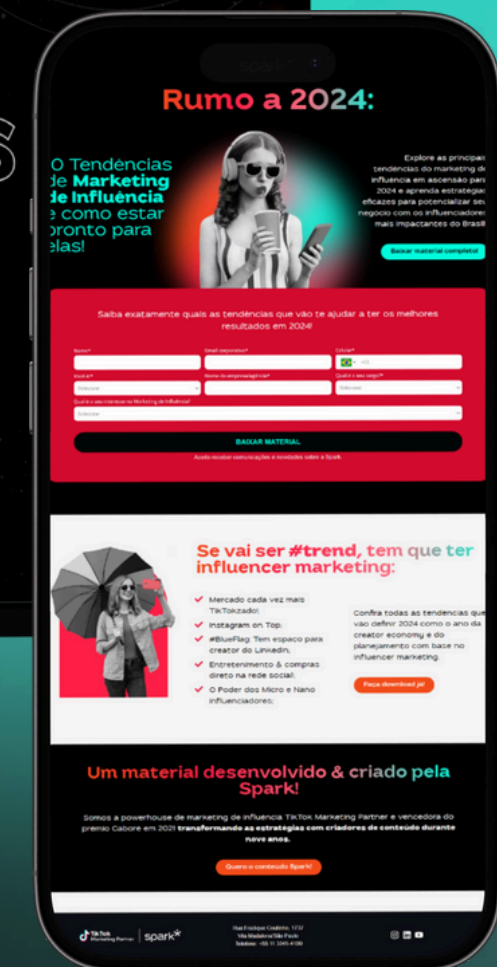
spark

Rumo a 2024:

O Tendências de Marketing de Influência e como estar pronto para elas!

Explore as principais tendências do marketing de influência em ascensão para 2024 e aprenda estratégias eficazes para potencializar seu negócio com os influenciadores mais impactantes do Brasil

Baixar material completo!

Saiba exatamente quais as tendências que vão te ajudar a ter os melhores resultados em 2024!

Nome*
Email corporativo*
Celular*
Vocé é*
Nome da empresa/agência*
Qual é o seu cargo?*
Qual é o seu interesse no Marketing de Influência?*
Selecione
Selecione
Selecione

BAIXAR MATERIAL

Aceito receber comunicações e novidades sobre a Spark.

Se vai ser #trend, tem que ter influencer marketing:

Mercado cada vez mais TikTokzado!
Instagram on Top;
#BlueFlag: Tem espaco para creator do Linkedin;
Entretenimento & compras direto na rede social;
O Poder dos Micro e Nano influenciadores;

Confira todas as tendências que vão definir 2024 como o ano da creator economy e do planejamento com base no influencer marketing.

Peça download já!

Um material desenvolvido & criado pela Spark!

Somos a powerhouse de marketing de influência TikTok Marketing Partner e vencedora do prêmio Caboré em 2021 transformando as estratégias com criadores de conteúdo durante nove anos.

Quero o conteúdo Spark!

TikTok Marketing Partner | spark

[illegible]